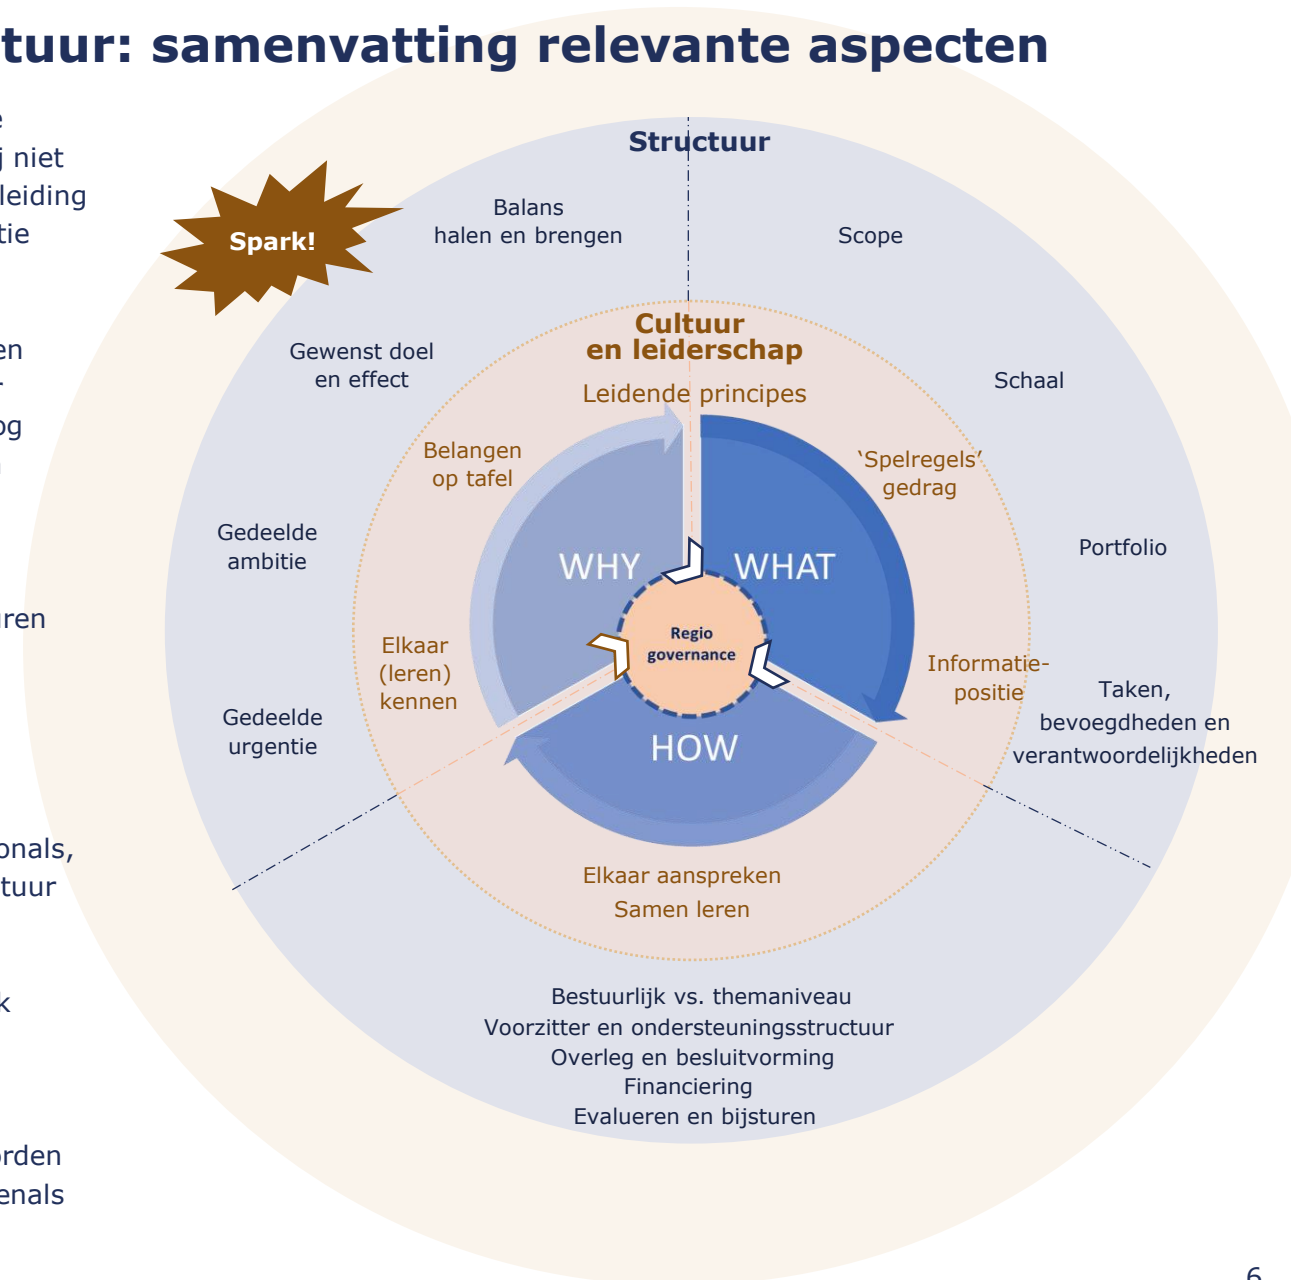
tuur: samenvatting relevante aspecten

e
j niet
leiding
tie

en
-
og
ı

ren

onals,
tuur

k

rden
enals

Spark!

Structuur

Balans
halen en brengen

Scope

Gewenst doel
en effect

Schaal

Gedeelde
ambitie

Portfolio

Gedeelde
urgentie

Taken,
bevoegdheden en
verantwoordelijkheden

Cultuur
en leiderschap

Leidende principes

Belangen
op tafel

'Spelregels'
gedrag

Elkaar
(leren)
kennen

Informatie-
positie

WHY

WHAT

HOW

Regio
governance

Elkaar aanspreken
Samen leren

Bestuurlijk vs. themaniveau
Voorzitter en ondersteuningsstructuur
Overleg en besluitvorming
Financiering
Evalueren en bijsturen

6